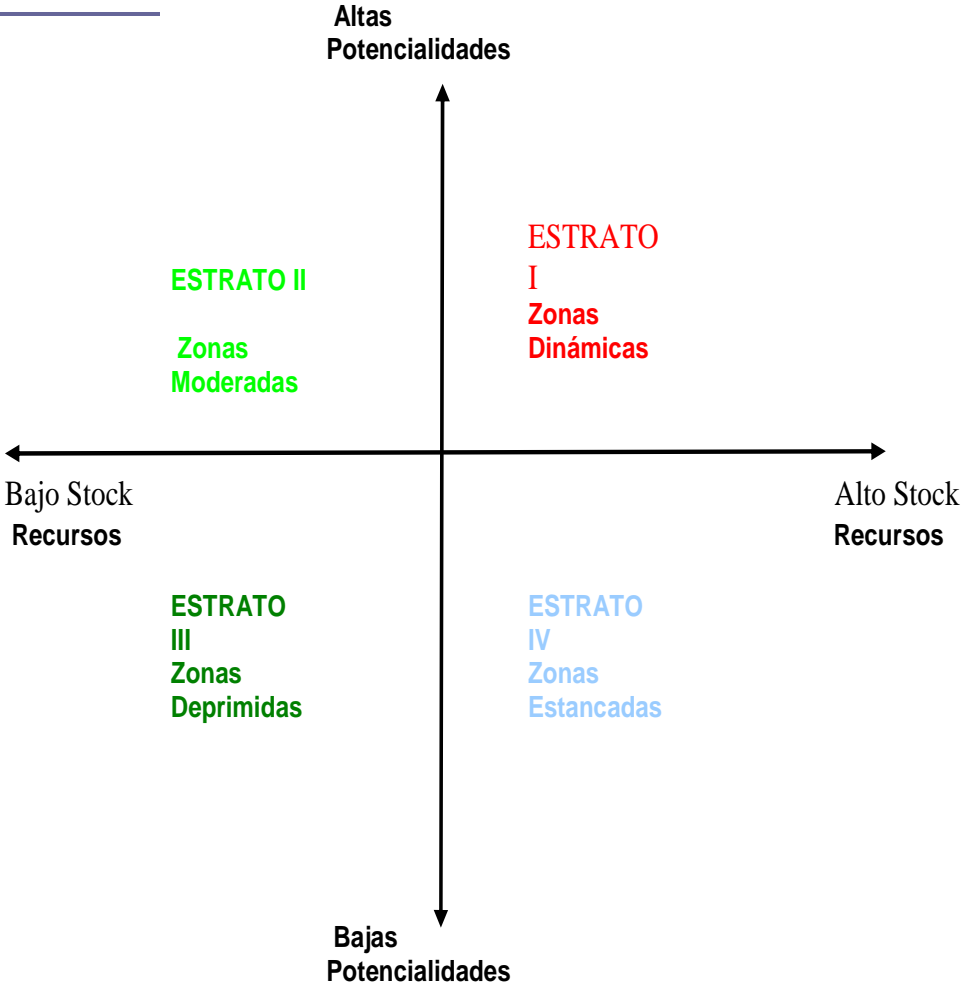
Altas Potencialidades

ESTRATO II

Zonas Moderadas

ESTRATO I

Zonas Dinámicas

Bajo Stock Recursos

Alto Stock Recursos

ESTRATO III

Zonas Deprimidas

ESTRATO IV

Zonas Estancadas

Bajas Potencialidades